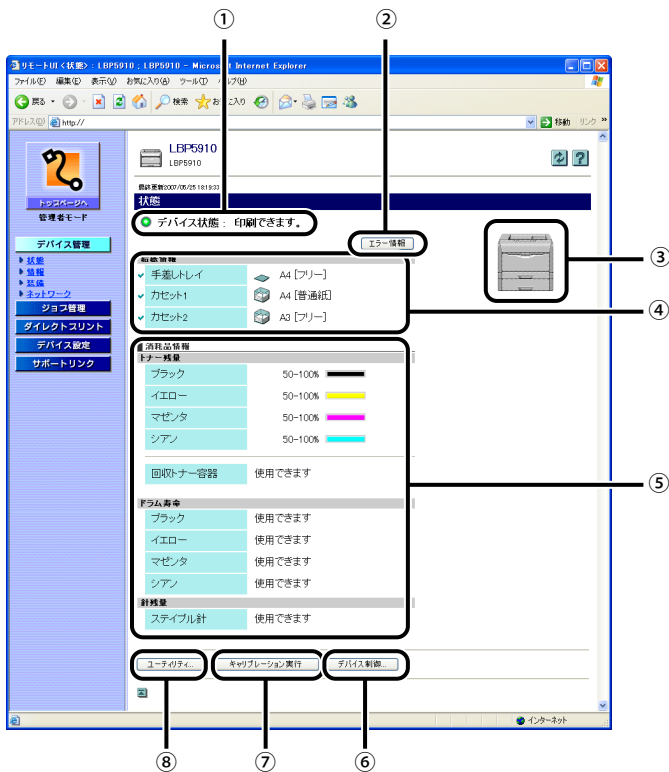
①
②
リモートUI <状態> : LBP5910 : LBP5910 - Microsoft Internet Explorer
ファイル(F) 編集(E) 表示(V) お気に入り(A) ツール(T) ヘルプ(H)
戻る 検索 お気に入り
アドレス(D) http://
移動 リンク
LBP5910
LBP5910
トップページへ
管理者モード
最終更新 2007/05/25 18:19:33
状態
デバイス状態 : 印刷できます。
エラー情報
③
デバイス管理
状態
情報
装備
ネットワーク
ジョブ管理
ダイレクトプリント
デバイス設定
サポートリンク
給紙情報

| 手差しトレイ | A4 [フリー] |
|---|---|
| カセット1 | A4 [普通紙] |
| カセット2 | A3 [フリー] |

④
消耗品情報
トナー残量

| ブラック | 50~100% |
|---|---|
| イエロー | 50~100% |
| マゼンタ | 50~100% |
| シアン | 50~100% |

| 回収トナー容器 | 使用できます |
|---|---|

⑤
ドラム寿命

| ブラック | 使用できます |
|---|---|
| イエロー | 使用できます |
| マゼンタ | 使用できます |
| シアン | 使用できます |

針残量

| ステイプル針 | 使用できます |
|---|---|

ユーティリティ...
キャリブレーション実行
デバイス制御...
インターネット
⑧
⑦
⑥